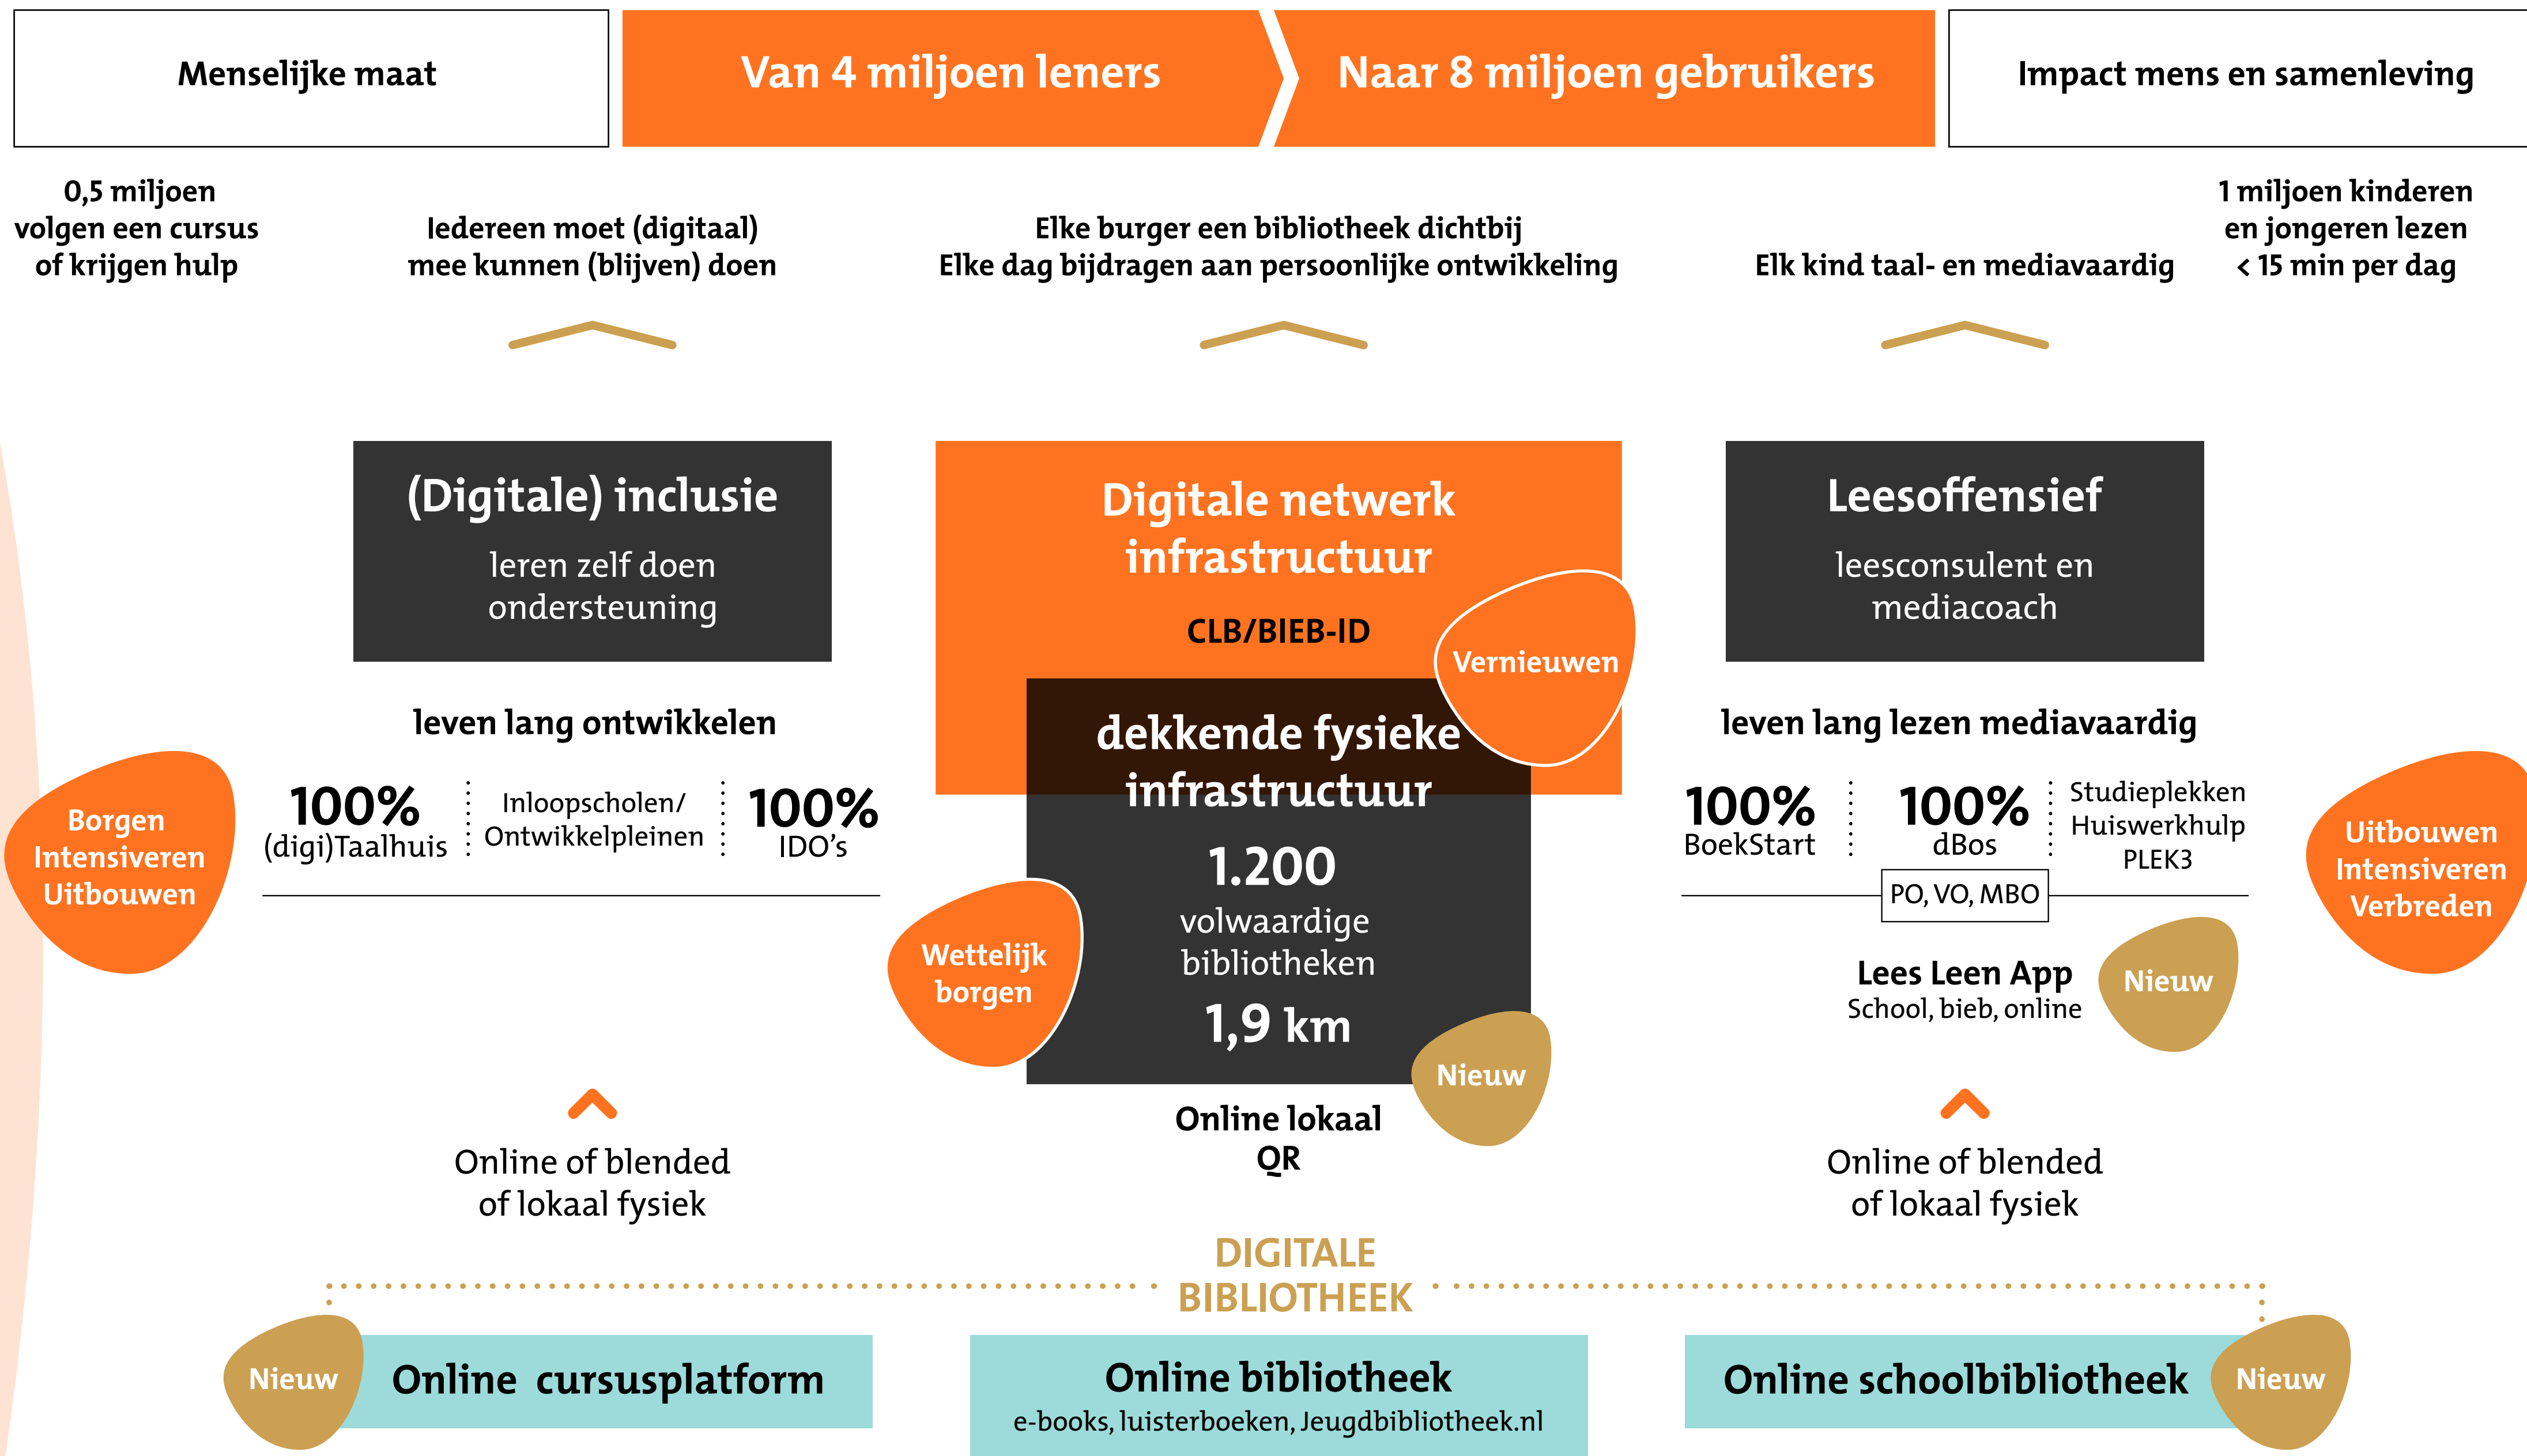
Menselijke maat

Van 4 miljoen leners

Naar 8 miljoen gebruikers

Impact mens en samenleving

0,5 miljoen volgen een cursus of krijgen hulp

Iedereen moet (digitaal) mee kunnen (blijven) doen

Elke burger een bibliotheek dichtbij
Elke dag bijdragen aan persoonlijke ontwikkeling

Elk kind taal- en mediavaardig

1 miljoen kinderen en jongeren lezen < 15 min per dag

(Digitale) inclusie
leren zelf doen ondersteuning

leven lang ontwikkelen

Borgen Intensiveren Uitbouwen

100% (digi)Taalhuis

Inloopscholen/ Ontwikkelpleinen

100% IDO's

Digitale netwerk infrastructuur
CLB/BIEB-ID

Vernieuwen

dekkende fysieke infrastructuur
1.200 volwaardige bibliotheken
1,9 km

Wettelijk borgen

Nieuw

Online lokaal QR

Leesoffensief
leesconsulent en mediacoach

leven lang lezen mediavaardig

100% BoekStart

100% dBos

Studieplekken Huiswerkhulp PLEK3

PO, VO, MBO

Uitbouwen Intensiveren Verbreden

Lees Leen App
School, bieb, online

Nieuw

Online of blended of lokaal fysiek

Online of blended of lokaal fysiek

DIGITALE BIBLIOTHEEK

Nieuw

Online cursusplatform

Online bibliotheek
e-books, luisterboeken, Jeugdbibliotheek.nl

Online schoolbibliotheek

Nieuw